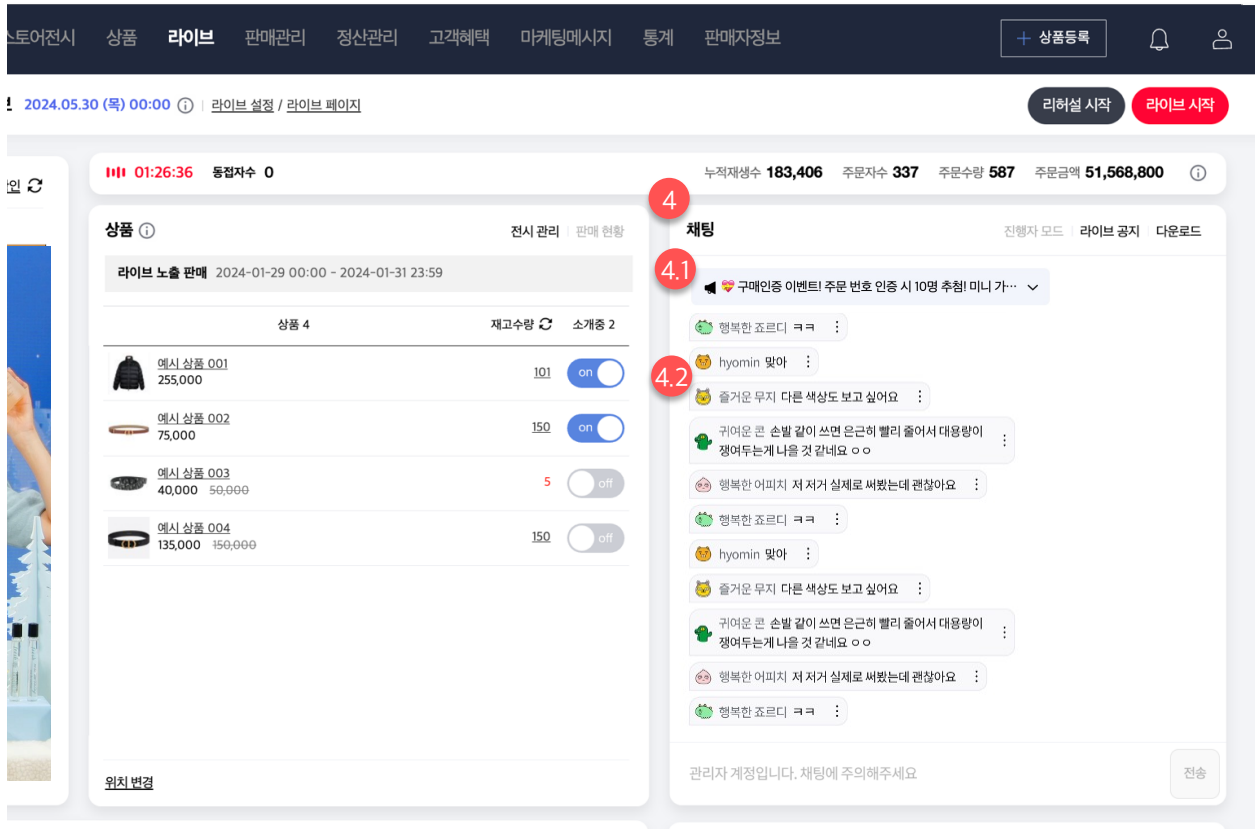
스토어전시 상품 라이브 판매관리 정산관리 고객혜택 마케팅메시지 통계 판매자정보

+ 상품등록

! 2024.05.30 (목) 00:00 ⓘ | 라이브 설정 / 라이브 페이지

리허설 시작 라이브 시작

인

01:26:36 동접자수 0

누적재생수 183,406 주문자수 337 주문수량 587 주문금액 51,568,800 ⓘ

상품 ⓘ

전시 관리 | 판매 현황

라이브 노출 판매 2024-01-29 00:00 - 2024-01-31 23:59

| 상품 4 | 재고수량 | 소개중 2 |
|---|---|---|
| 예시 상품 001 255,000 | 101 | on |
| 예시 상품 002 75,000 | 150 | on |
| 예시 상품 003 40,000 50,000 | 5 | off |
| 예시 상품 004 135,000 150,000 | 150 | off |

위치 변경

4

채팅

진행자 모드 | 라이브 공지 | 다운로드

4.1

구매인증 이벤트! 주문 번호 인증 시 10명 추첨! 미니 가…

4.2

행복한 죠르디 ㅋㅋ

hyomin 맞아

즐거운 무지 다른 색상도 보고 싶어요

귀여운 콘 손발 같이 쓰면 은근히 빨리 줄어서 대용량이 쟁여두는게 나을 것 같네요 ㅇㅇ

행복한 어피치 저 저거 실제로 써봤는데 괜찮아요

행복한 죠르디 ㅋㅋ

hyomin 맞아

즐거운 무지 다른 색상도 보고 싶어요

귀여운 콘 손발 같이 쓰면 은근히 빨리 줄어서 대용량이 쟁여두는게 나을 것 같네요 ㅇㅇ

행복한 어피치 저 저거 실제로 써봤는데 괜찮아요

행복한 죠르디 ㅋㅋ

관리자 계정입니다. 채팅에 주의해주세요

전송